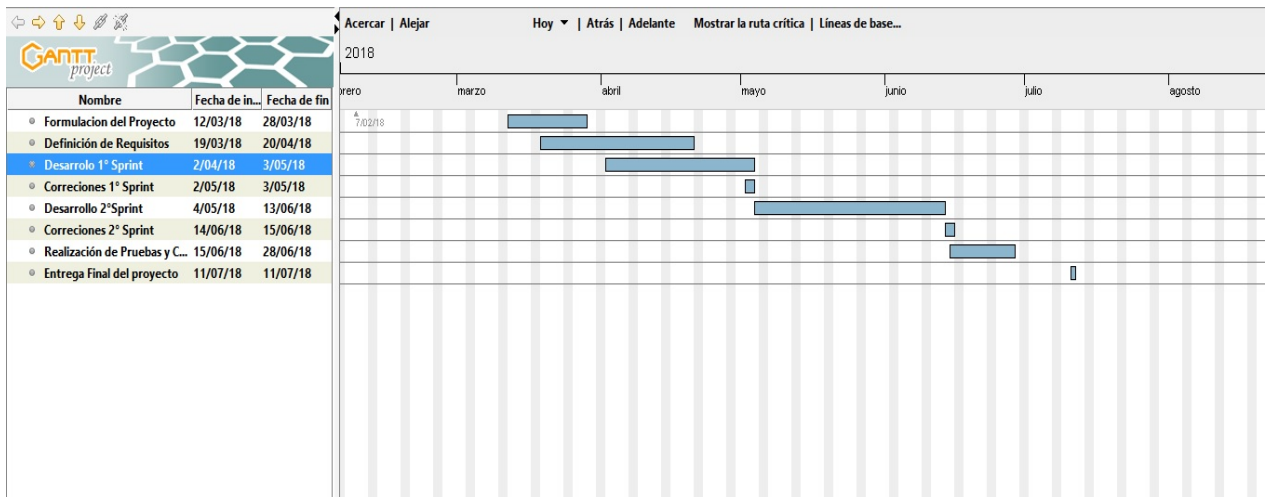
GANTT project

| Nombre | Fecha de in... | Fecha de fin |
|---|---|---|
| Formulacion del Proyecto | 12/03/18 | 28/03/18 |
| Definición de Requisitos | 19/03/18 | 20/04/18 |
| Desarrolo 1° Sprint | 2/04/18 | 3/05/18 |
| Correciones 1° Sprint | 2/05/18 | 3/05/18 |
| Desarrollo 2°Sprint | 4/05/18 | 13/06/18 |
| Correciones 2° Sprint | 14/06/18 | 15/06/18 |
| Realización de Pruebas y C... | 15/06/18 | 28/06/18 |
| Entrega Final del proyecto | 11/07/18 | 11/07/18 |

Acercar | Alejar

Hoy ▼ | Atrás | Adelante

Mostrar la ruta crítica | Líneas de base...

2018

brero marzo abril mayo junio julio agosto

7/02/18